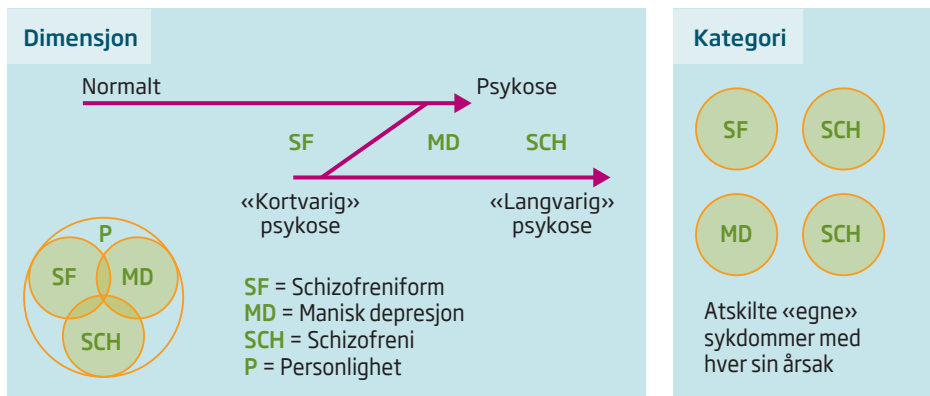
Dimensjon

Normalt

Psykose

SF

MD

SCH

«Kortvarig» psykose

«Langvarig» psykose

P

SF

MD

SCH

SF = Schizofreniform
MD = Manisk depresjon
SCH = Schizofreni
P = Personlighet

Kategori

SF

SCH

MD

SCH

Atskilte «egne» sykdommer med hver sin årsak